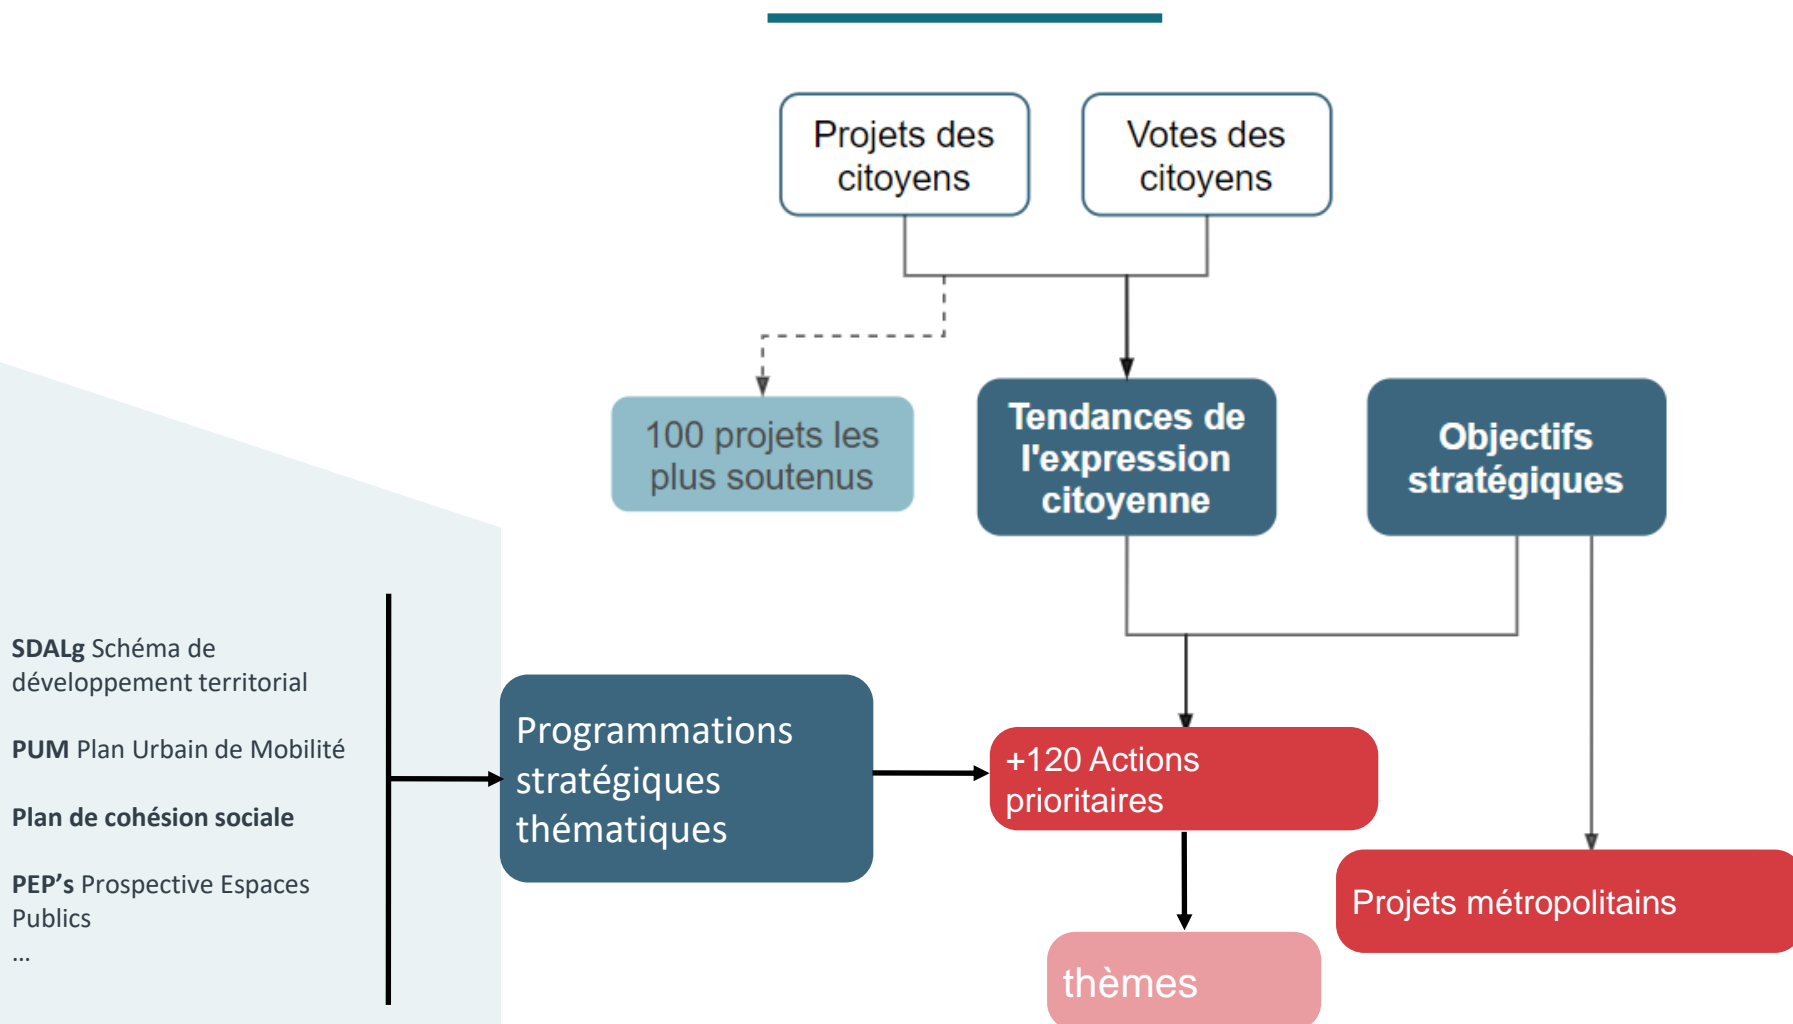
Projets des citoyens

Votes des citoyens

100 projets les plus soutenus

Tendances de l'expression citoyenne

Objectifs stratégiques

SDALg Schéma de développement territorial

PUM Plan Urbain de Mobilité

Plan de cohésion sociale

PEP’s Prospective Espaces Publics

…

Programmations stratégiques thématiques

+120 Actions prioritaires

Projets métropolitains

thèmes